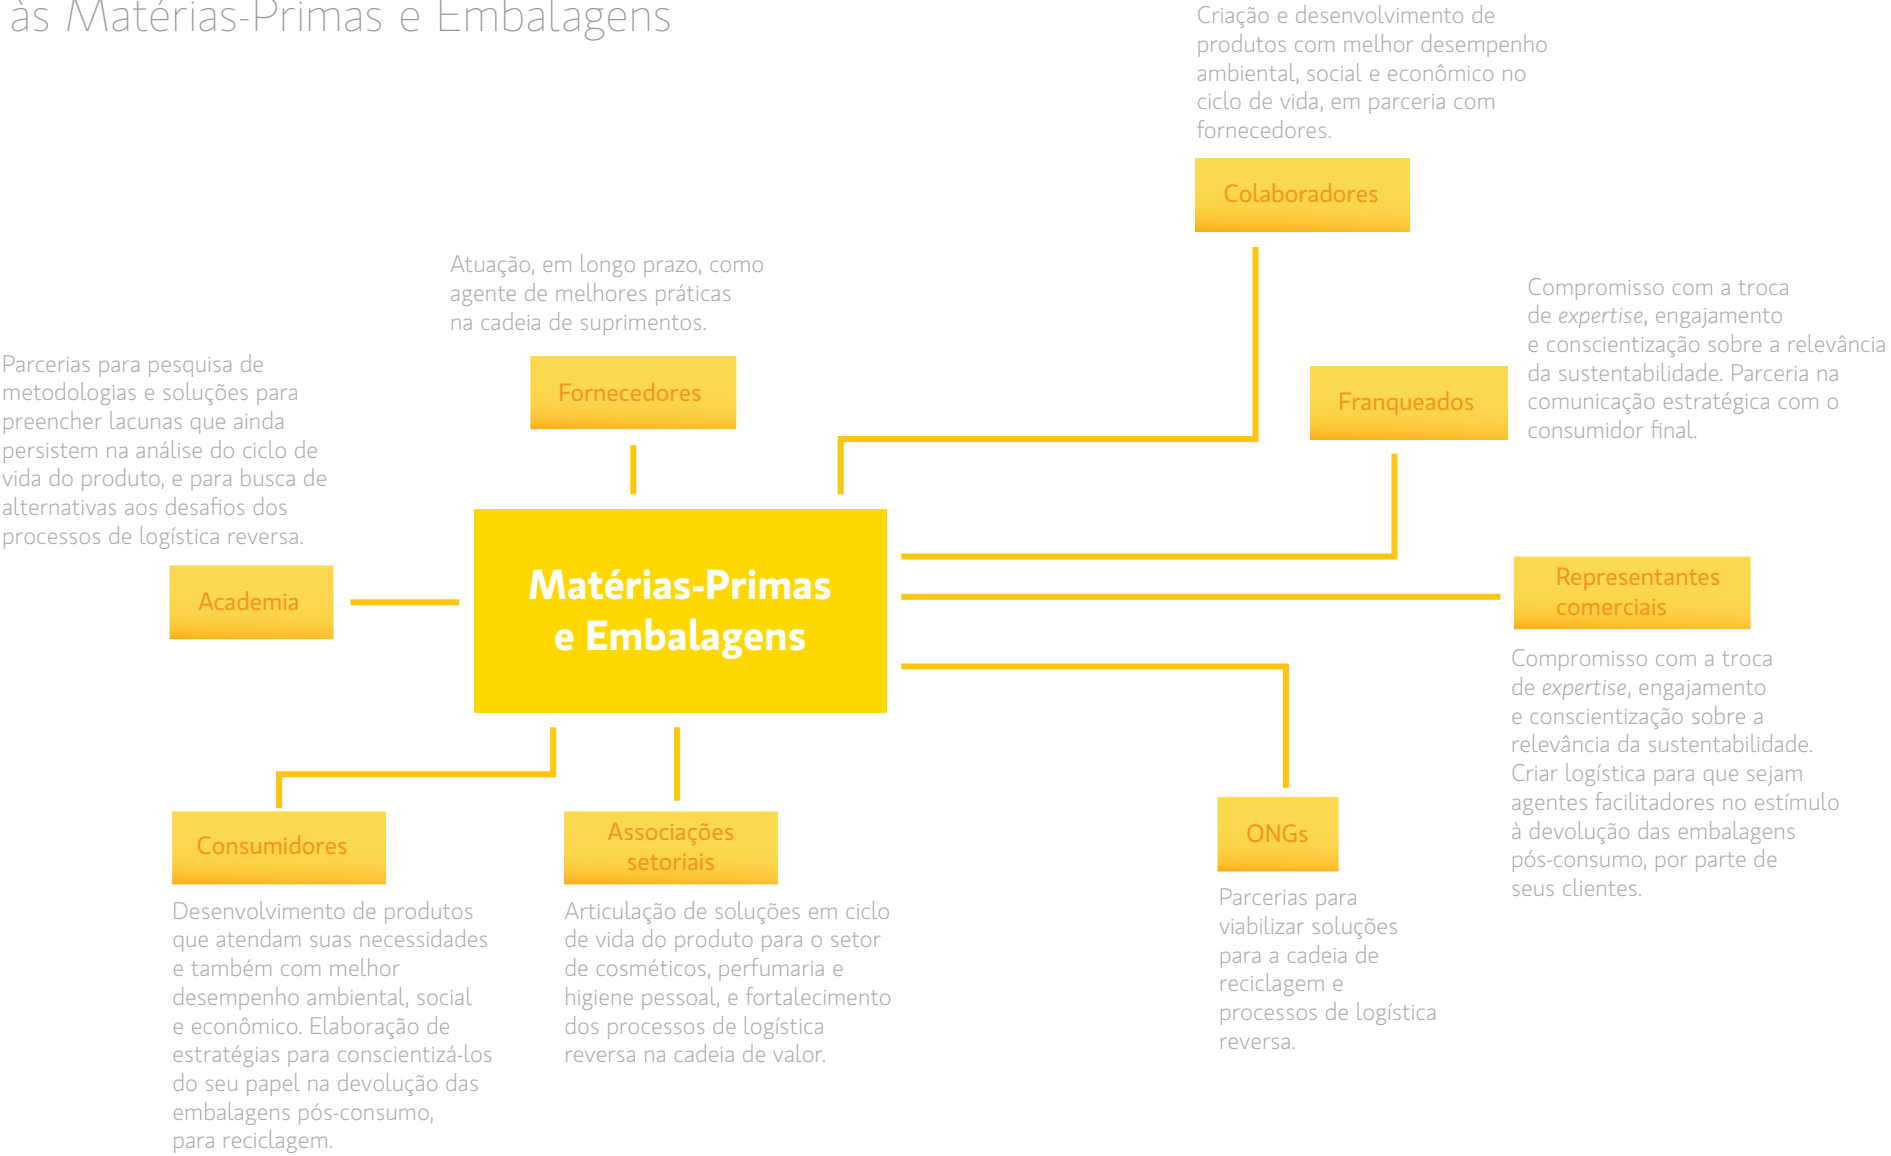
às Matérias-Primas e Embalagens

Criação e desenvolvimento de produtos com melhor desempenho ambiental, social e econômico no ciclo de vida, em parceria com fornecedores.

Colaboradores

Atuação, em longo prazo, como agente de melhores práticas na cadeia de suprimentos.

Compromisso com a troca de *expertise*, engajamento e conscientização sobre a relevância da sustentabilidade. Parceria na comunicação estratégica com o consumidor final.

Parcerias para pesquisa de metodologias e soluções para preencher lacunas que ainda persistem na análise do ciclo de vida do produto, e para busca de alternativas aos desafios dos processos de logística reversa.

Fornecedores

Franqueados

Matérias-Primas e Embalagens

Academia

Representantes comerciais

Compromisso com a troca de *expertise*, engajamento e conscientização sobre a relevância da sustentabilidade. Criar logística para que sejam agentes facilitadores no estímulo à devolução das embalagens pós-consumo, por parte de seus clientes.

Consumidores

Associações setoriais

ONGs

Desenvolvimento de produtos que atendam suas necessidades e também com melhor desempenho ambiental, social e econômico. Elaboração de estratégias para conscientizá-los do seu papel na devolução das embalagens pós-consumo, para reciclagem.

Articulação de soluções em ciclo de vida do produto para o setor de cosméticos, perfumaria e higiene pessoal, e fortalecimento dos processos de logística reversa na cadeia de valor.

Parcerias para viabilizar soluções para a cadeia de reciclagem e processos de logística reversa.